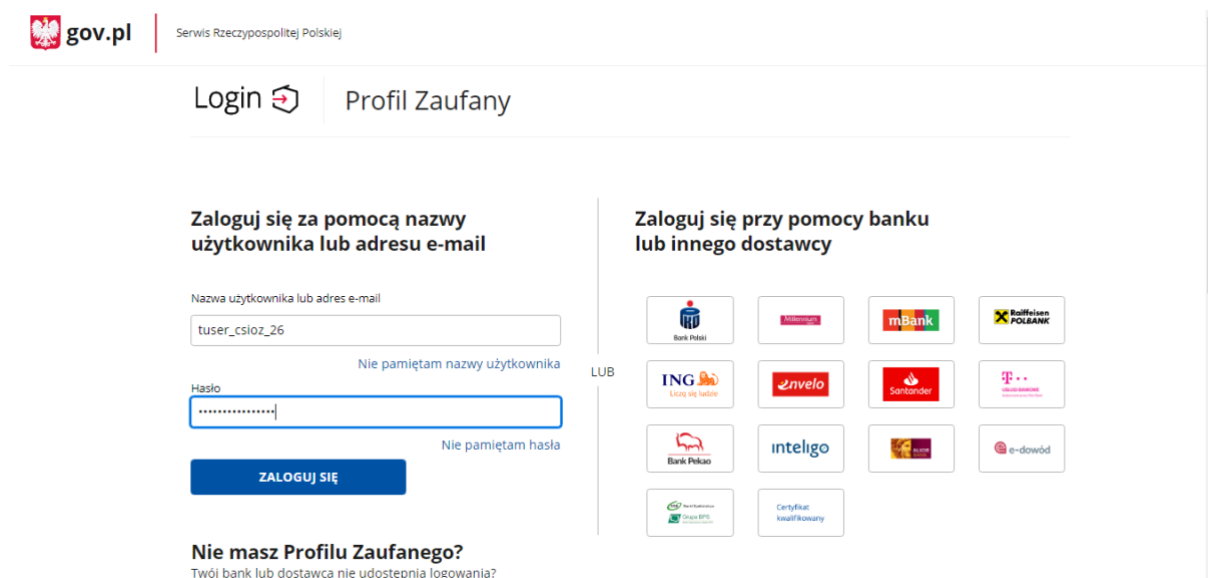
gov.pl Serwis Rzeczypospolitej Polskiej

Login Profil Zaufany

Zaloguj się za pomocą nazwy użytkownika lub adresu e-mail

Nazwa użytkownika lub adres e-mail

tuser_csioz_26

Nie pamiętam nazwy użytkownika

Hasło

•••••••••••••••

Nie pamiętam hasła

ZALOGUJ SIĘ

LUB

Zaloguj się przy pomocy banku lub innego dostawcy

Bank Polski

Millennium

mBank

Raiffeisen POLBANK

ING Liczą się ludzie

envelo

Santander

T··

Bank Pekao

inteligo

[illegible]

e-dowód

Grupa BPS

Certyfikat kwalifikowany

Nie masz Profilu Zaufanego?

Twój bank lub dostawca nie udostępnia logowania?